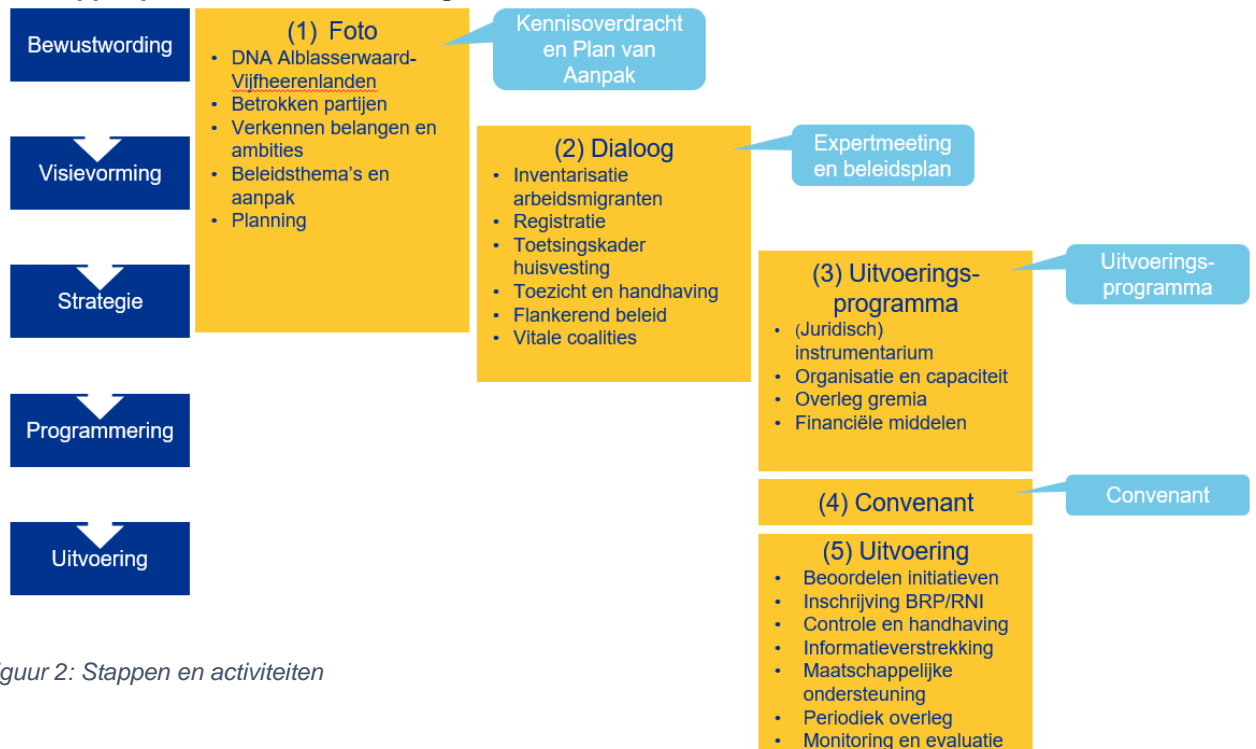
Bewustwording

Visievorming

Strategie

Programmering

Uitvoering

(1) Foto
- DNA Alblasserwaard-Vijfheerenlanden
- Betrokken partijen
- Verkennen belangen en ambities
- Beleidsthema's en aanpak
- Planning

Kennisoverdracht en Plan van Aanpak

(2) Dialoog
- Inventarisatie arbeidsmigranten
- Registratie
- Toetsingskader huisvesting
- Toezicht en handhaving
- Flankerend beleid
- Vitale coalities

Expertmeeting en beleidsplan

(3) Uitvoeringsprogramma
- (Juridisch) instrumentarium
- Organisatie en capaciteit
- Overleg gremia
- Financiële middelen

Uitvoeringsprogramma

(4) Convenant

Convenant

(5) Uitvoering
- Beoordelen initiatieven
- Inschrijving BRP/RNI
- Controle en handhaving
- Informatieverstrekking
- Maatschappelijke ondersteuning
- Periodiek overleg
- Monitoring en evaluatie

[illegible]iguur 2: Stappen en activiteiten